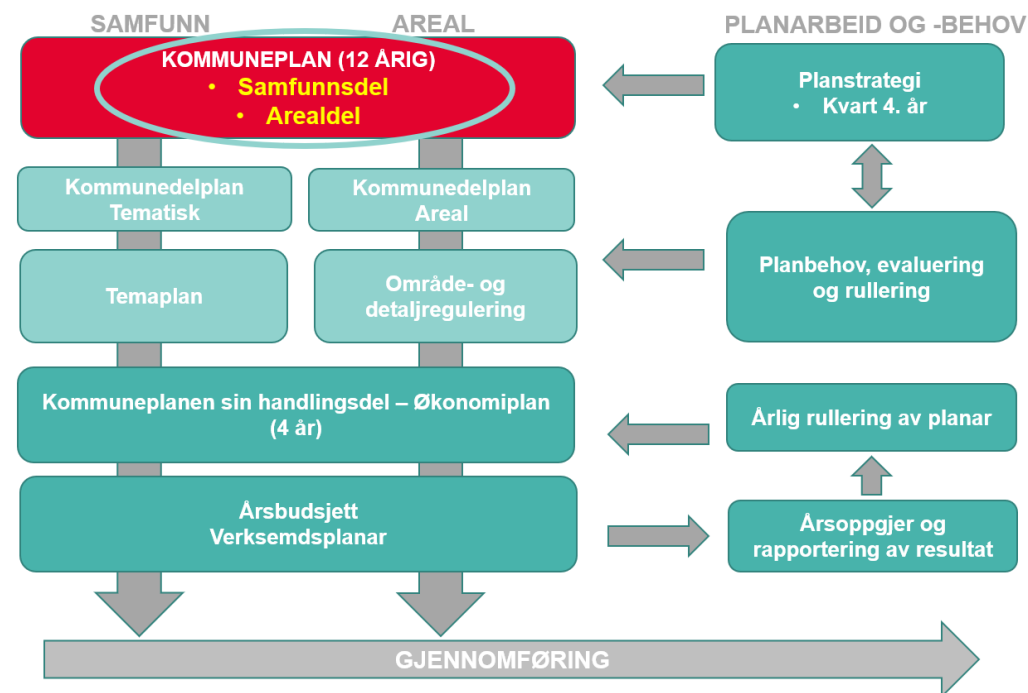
SAMFUNN

AREAL

PLANARBEID OG -BEHOV

KOMMUNEPLAN (12 ÅRIG)
• Samfunnsdel
• Arealdel

Planstrategi
• Kvart 4. år

Kommunedelplan
Tematisk

Kommunedelplan
Areal

Temaplan

Område- og detaljregulering

Planbehov, evaluering og rullering

Kommuneplanen sin handlingsdel – Økonomiplan (4 år)

Årlig rullering av planar

Årsbudsjett
Verksemdsplanar

Årsoppgjer og rapportering av resultat

GJENNOMFØRING